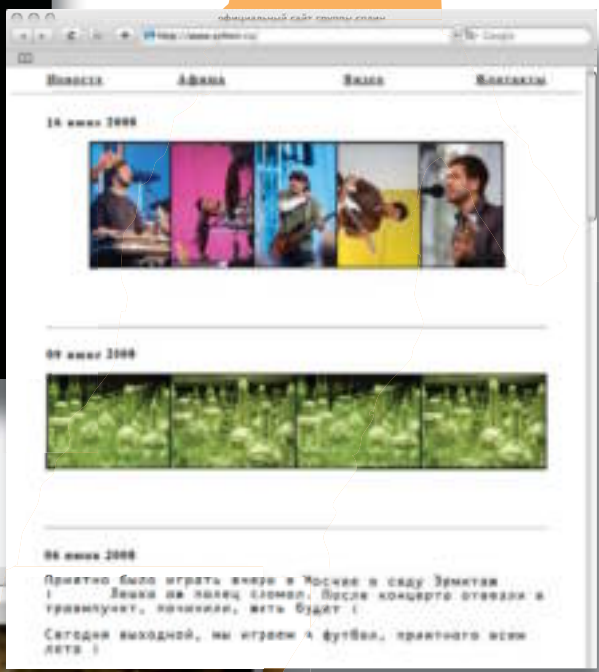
официальный сайт группы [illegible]

http://www.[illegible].ru/

Google

Новости Афиша Видео Контакты

16 июня 2008

09 июня 2008

06 июня 2008

Приятно было играть вчера в Москве в саду Эрмитаж ( Лешка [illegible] палец сломал. После концерта отвезли в травмпункт, починили, жить будет (

Сегодня выходной, мы играем в футбол, приятного всем лета )